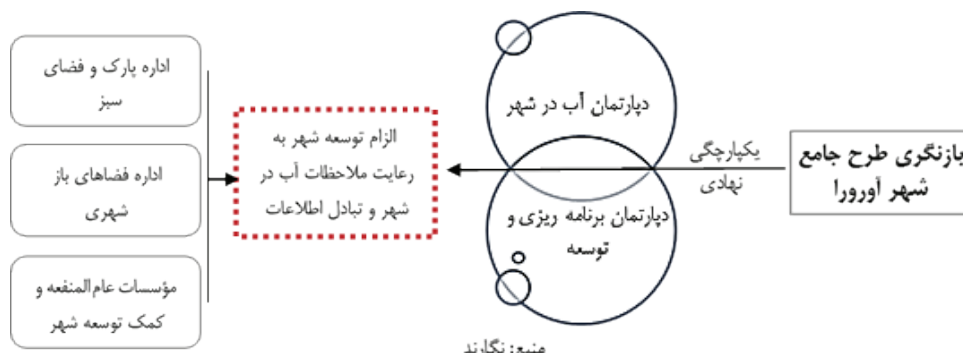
بازنگری طرح جامع شهر آرورا

یکپارچگی نهادی

دپارتمان آب در شهر

دپارتمان برنامه ریزی و توسعه

الزام توسعه شهر به رعایت ملاحظات آب در شهر و تبادل اطلاعات

اداره پارک و فضای سبز

اداره فضاهای باز شهری

مؤسسات عام‌المنفعه و کمک توسعه شهر

منبع: نگارند